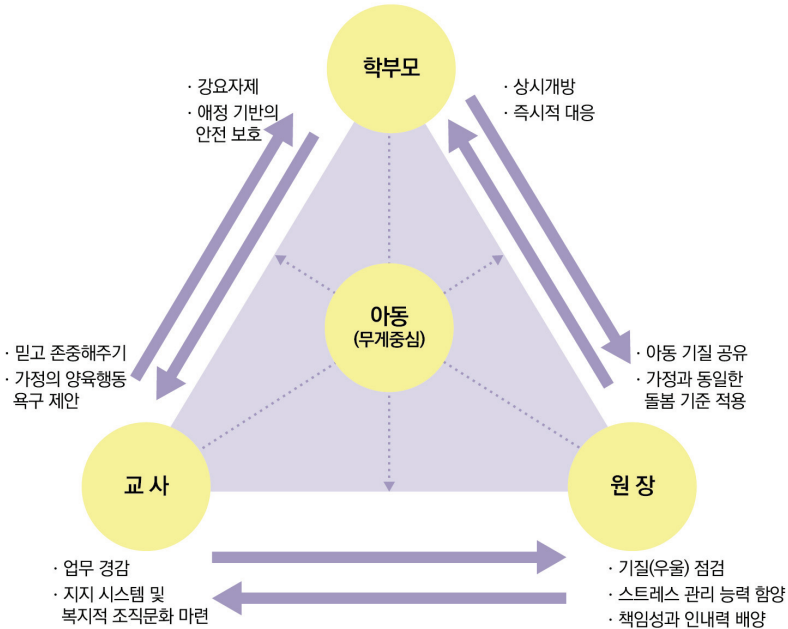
학부모

· 강요자제
· 애정 기반의 안전 보호

· 상시개방
· 즉시적 대응

아동
(무게중심)

· 믿고 존중해주기
· 가정의 양육행동 요구 제안

· 아동 기질 공유
· 가정과 동일한 돌봄 기준 적용

교 사

원 장

· 업무 경감
· 지지 시스템 및 복지적 조직문화 마련

· 기질(우울) 점검
· 스트레스 관리 능력 함양
· 책임성과 인내력 배양